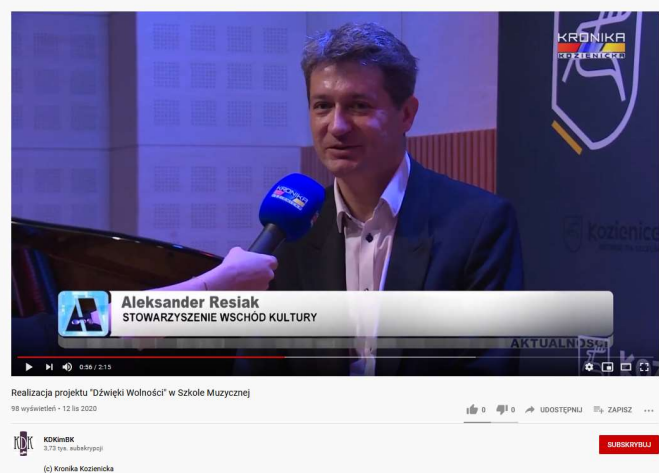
KRONIKA KOZIENICKA

kozienice

Aleksander Resiak
STOWARZYSZENIE WSCHÓD KULTURY

AKTUALNOŚCI

0:56 / 2:15

Realizacja projektu "Dźwięki Wolności" w Szkole Muzycznej

98 wyświetleń • 12 lis 2020

0 0 UDOSTĘPNIJ ZAPISZ ...

KDKimBK
3,73 tys. subskrypcji

SUBSKRYBUJ

(c) Kronika Kozienicka